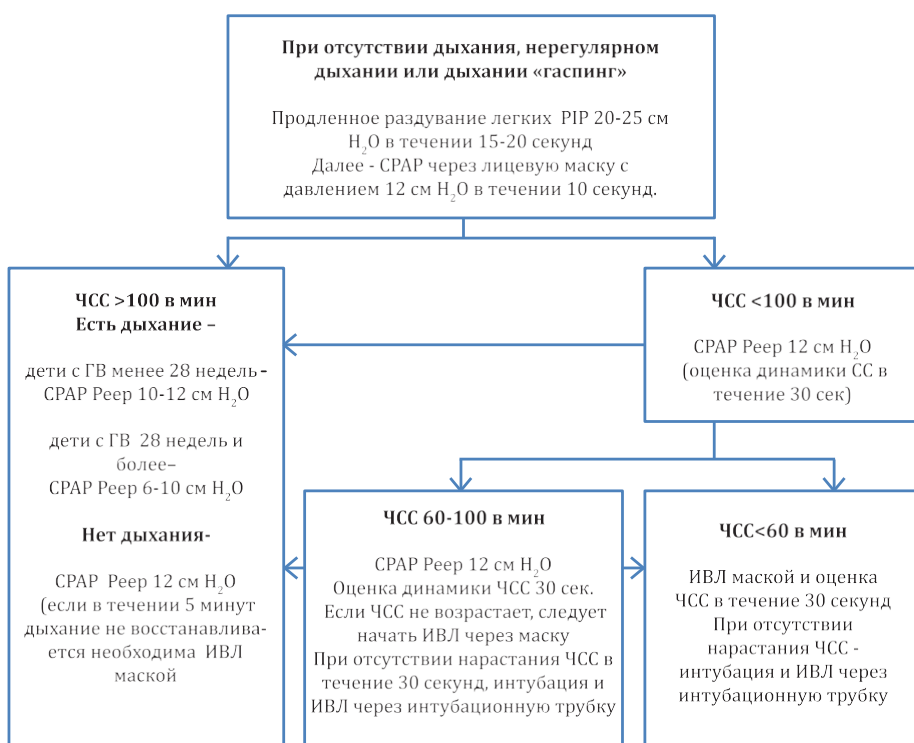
**При отсутствии дыхания, нерегулярном дыхании или дыхании «гаспинг»**

Продленное раздувание легких PIP 20-25 см $H_2O$ в течении 15-20 секунд
Далее - CPAP через лицевую маску с давлением 12 см $H_2O$ в течении 10 секунд.

**ЧСС >100 в мин**
**Есть дыхание –**

дети с ГВ менее 28 недель - CPAP Peep 10-12 см $H_2O$

дети с ГВ 28 недель и более– CPAP Peep 6-10 см $H_2O$

**Нет дыхания-**

CPAP Peep 12 см $H_2O$ (если в течении 5 минут дыхание не восстанавливается необходима ИВЛ маской

**ЧСС <100 в мин**

CPAP Peep 12 см $H_2O$ (оценка динамики СС в течение 30 сек)

**ЧСС 60-100 в мин**

CPAP Peep 12 см $H_2O$
Оценка динамики ЧСС 30 сек.
Если ЧСС не возрастает, следует начать ИВЛ через маску
При отсутствии нарастания ЧСС в течение 30 секунд, интубация и ИВЛ через интубационную трубку

**ЧСС<60 в мин**

ИВЛ маской и оценка ЧСС в течение 30 секунд
При отсутствии нарастания ЧСС - интубация и ИВЛ через интубационную трубку